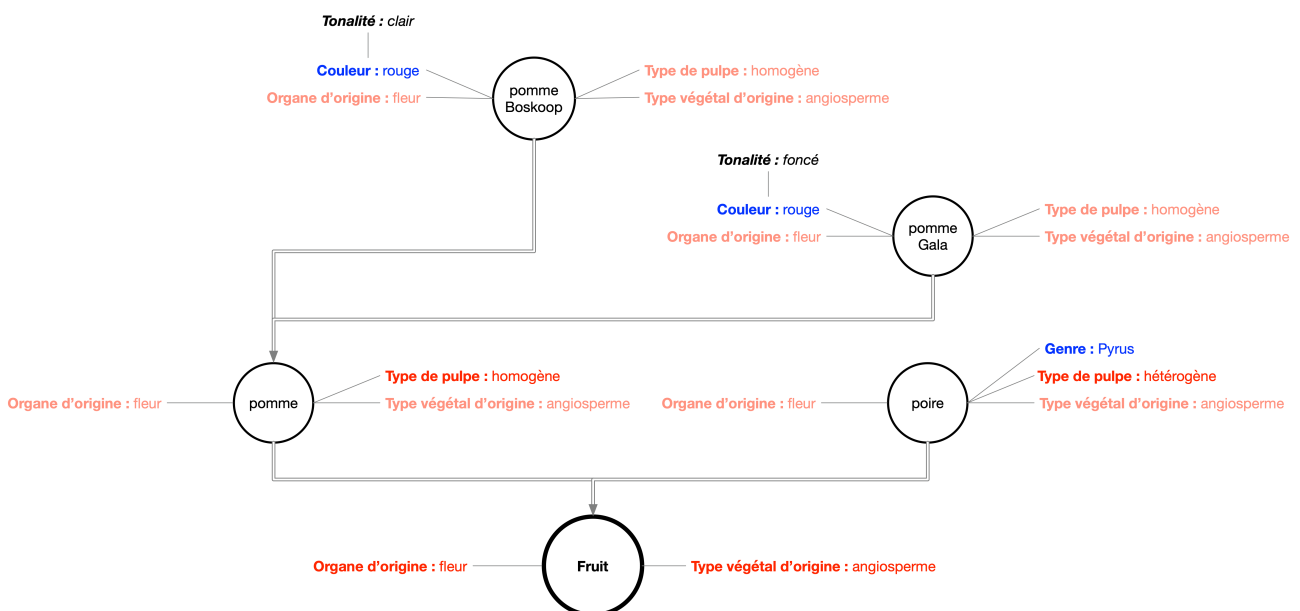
Tonalité : clair

Couleur : rouge

Organe d'origine : fleur

pomme Boskoop

Type de pulpe : homogène

Type végétal d'origine : angiosperme

Tonalité : foncé

Couleur : rouge

Organe d'origine : fleur

pomme Gala

Type de pulpe : homogène

Type végétal d'origine : angiosperme

Organe d'origine : fleur

pomme

Type de pulpe : homogène

Type végétal d'origine : angiosperme

Genre : Pyrus

Organe d'origine : fleur

poire

Type de pulpe : hétérogène

Type végétal d'origine : angiosperme

Organe d'origine : fleur

Fruit

Type végétal d'origine : angiosperme